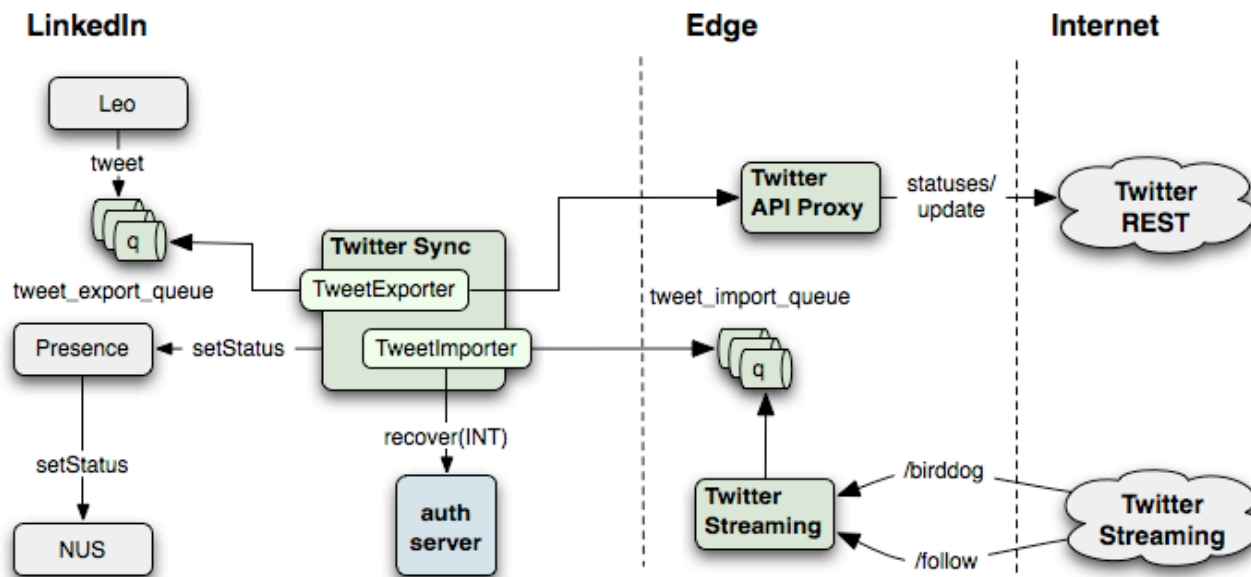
LinkedIn

Edge

Internet

Leo

tweet

q

tweet_export_queue

Twitter Sync

TweetExporter

TweetImporter

Presence

setStatus

setStatus

NUS

recover(INT)

auth server

Twitter API Proxy

statuses/ update

Twitter REST

tweet_import_queue

q

Twitter Streaming

/birddog

/follow

Twitter Streaming